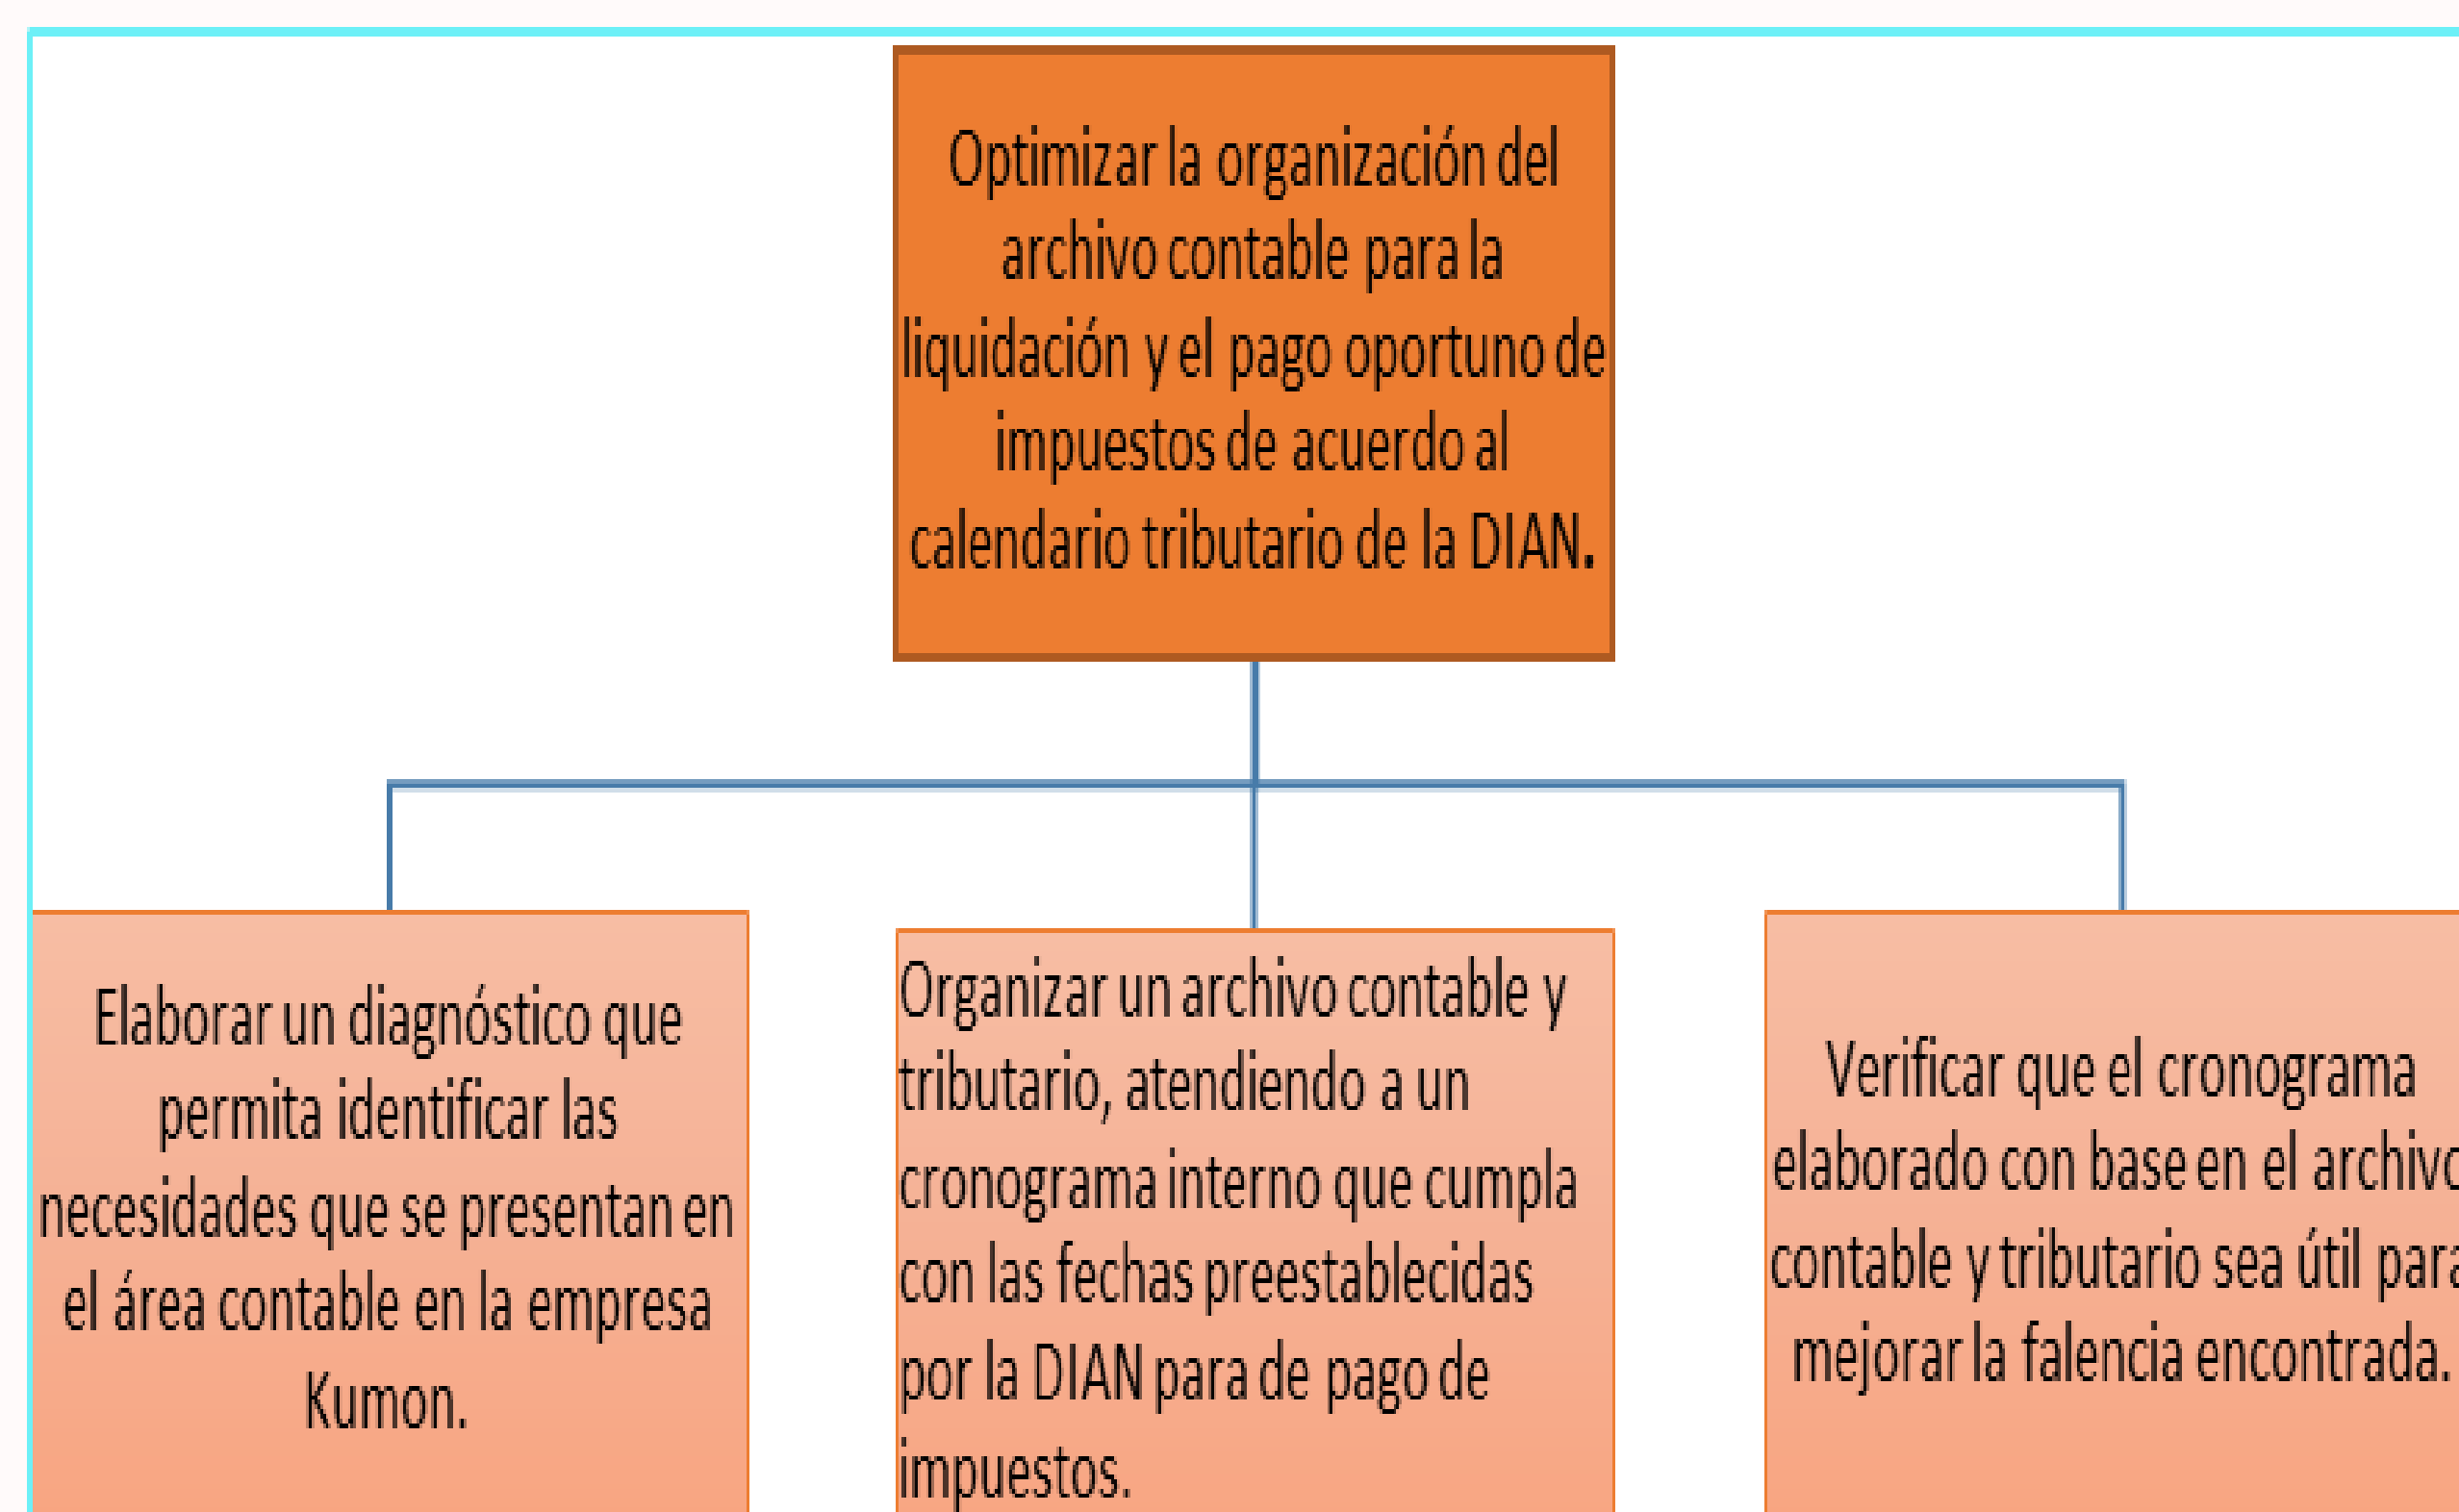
Optimizar la organización del archivo contable para la liquidación y el pago oportuno de impuestos de acuerdo al calendario tributario de la DIAN.

Elaborar un diagnóstico que permita identificar las necesidades que se presentan en el área contable en la empresa Kumon.

Organizar un archivo contable y tributario, atendiendo a un cronograma interno que cumpla con las fechas preestablecidas por la DIAN para de pago de impuestos.

Verificar que el cronograma elaborado con base en el archivo contable y tributario sea útil para mejorar la falencia encontrada.